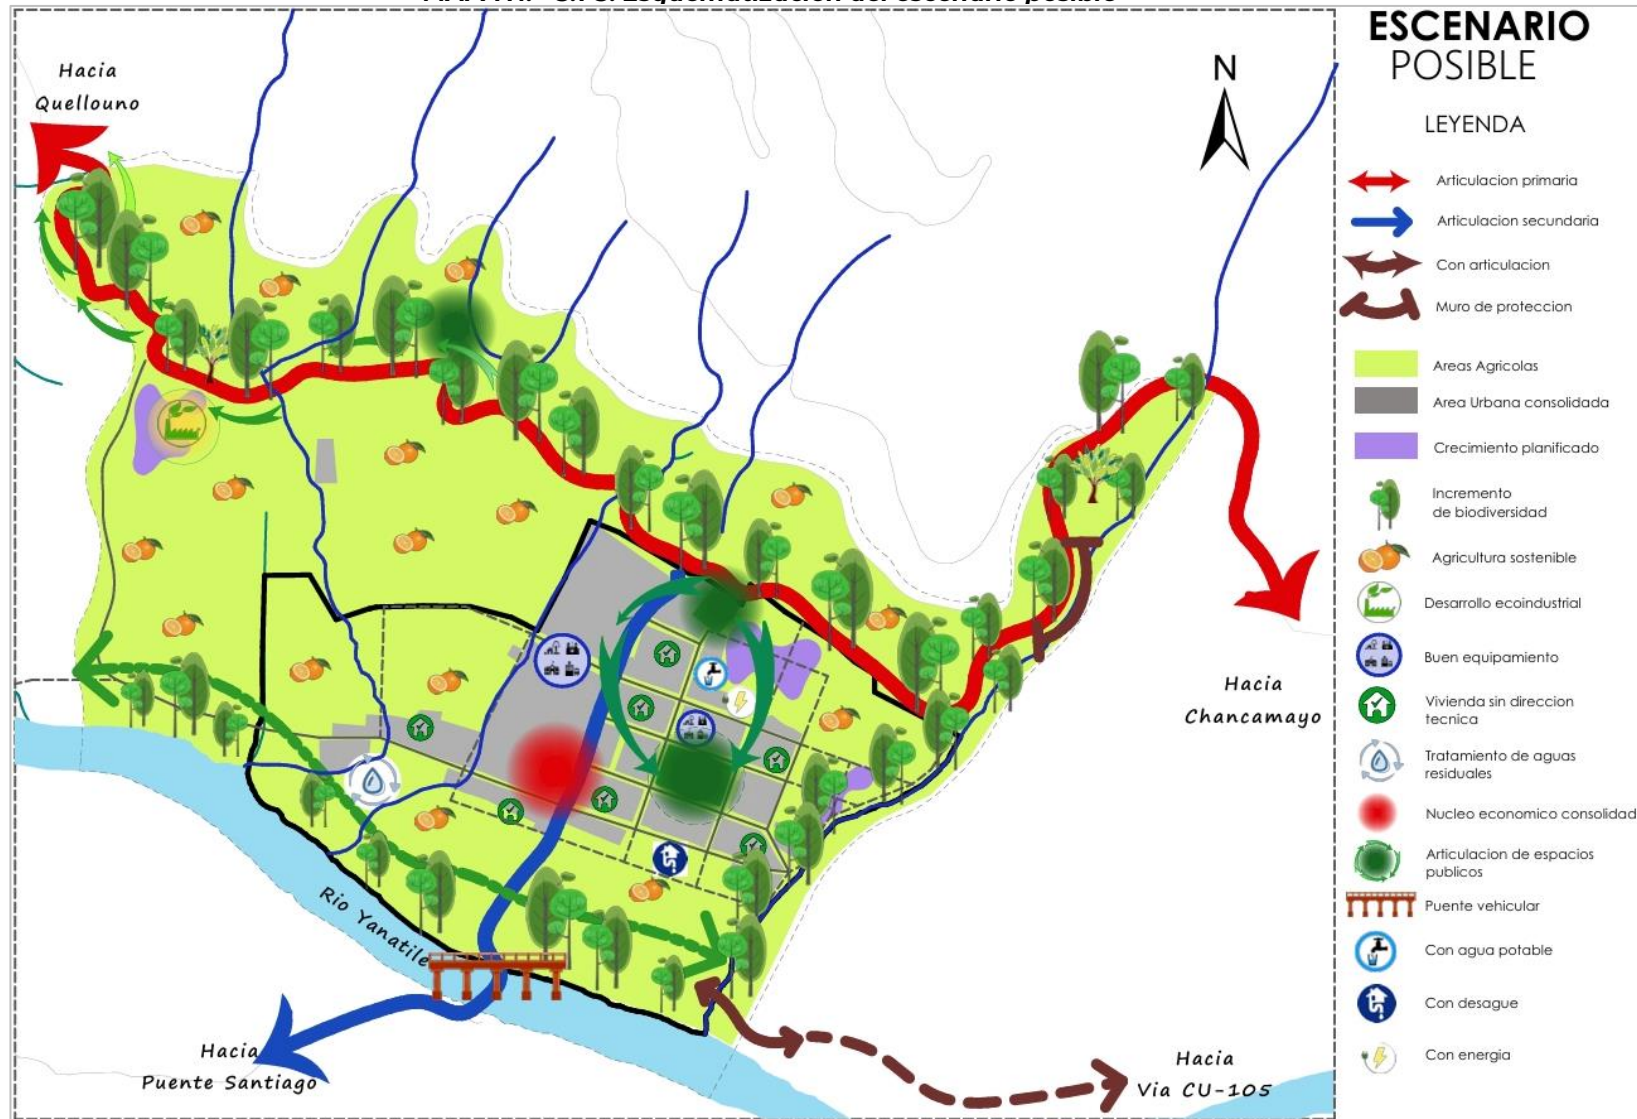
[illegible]

ESCENARIO POSIBLE

LEYENDA

Articulacion primaria

Articulacion secundaria

Con articulacion

Muro de proteccion

Areas Agricolas

Area Urbana consolidada

Crecimiento planificado

Incremento de biodiversidad

Agricultura sostenible

Desarrollo ecoindustrial

Buen equipamiento

Vivienda sin direccion tecnica

Tratamiento de aguas residuales

Nucleo economico consolidad

Articulacion de espacios publicos

Puente vehicular

Con agua potable

Con desague

Con energia

N

Hacia Quellouno

Hacia Chancamayo

Rio Yanatile

Hacia Puente Santiago

Hacia Via CU-105